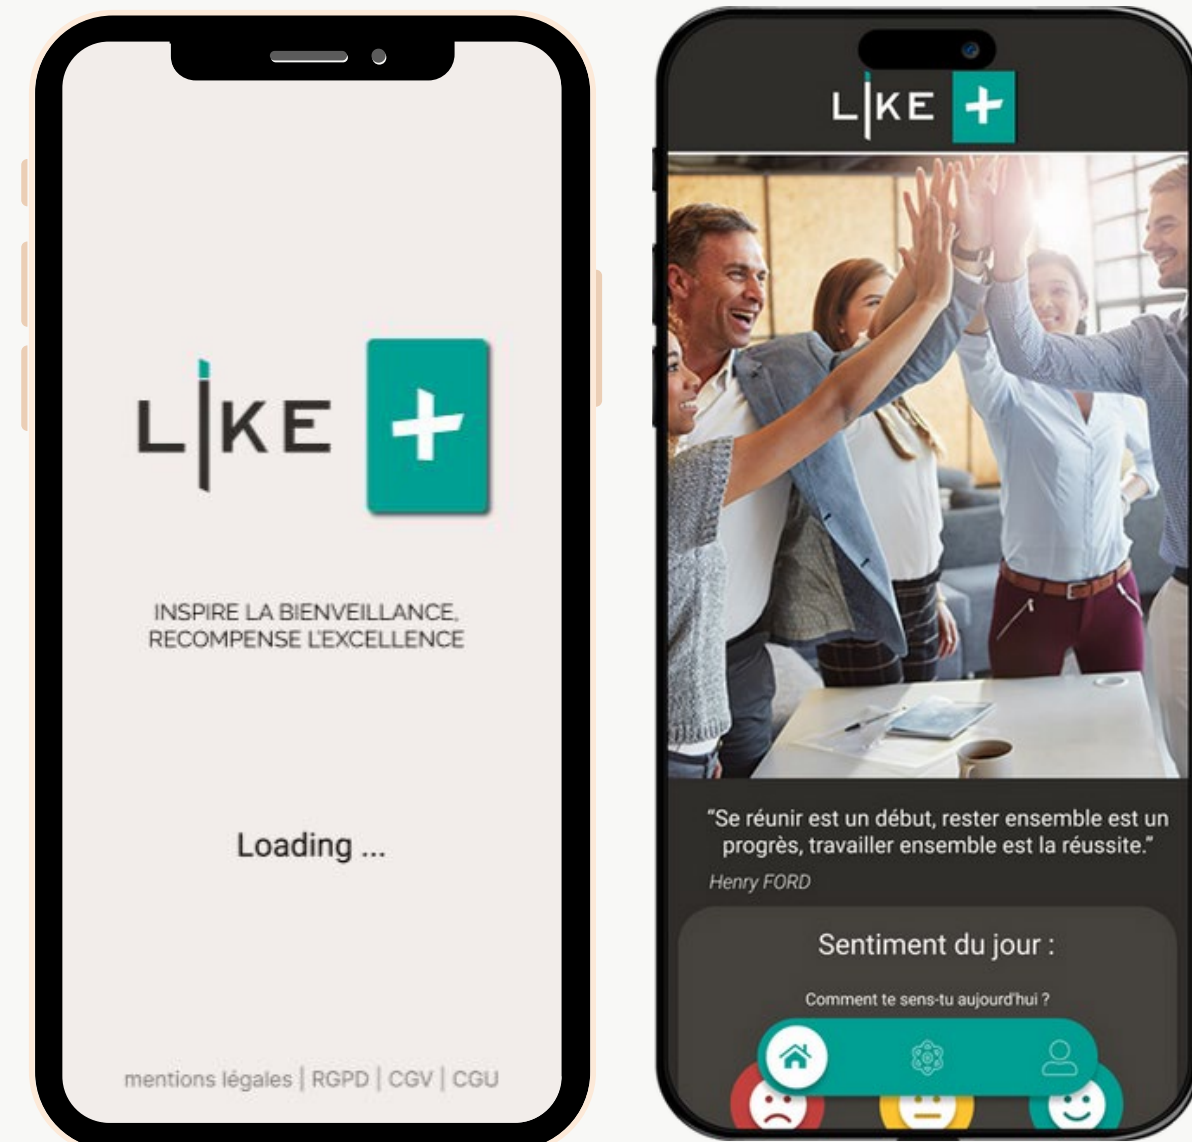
LIKE +

INSPIRE LA BIENVEILLANCE, RECOMPENSE L'EXCELLENCE

Loading ...

mentions légales | RGPD | CGV | CGU

LIKE +

"Se réunir est un début, rester ensemble est un progrès, travailler ensemble est la réussite."

Henry FORD

Sentiment du jour :

Comment te sens-tu aujourd'hui ?